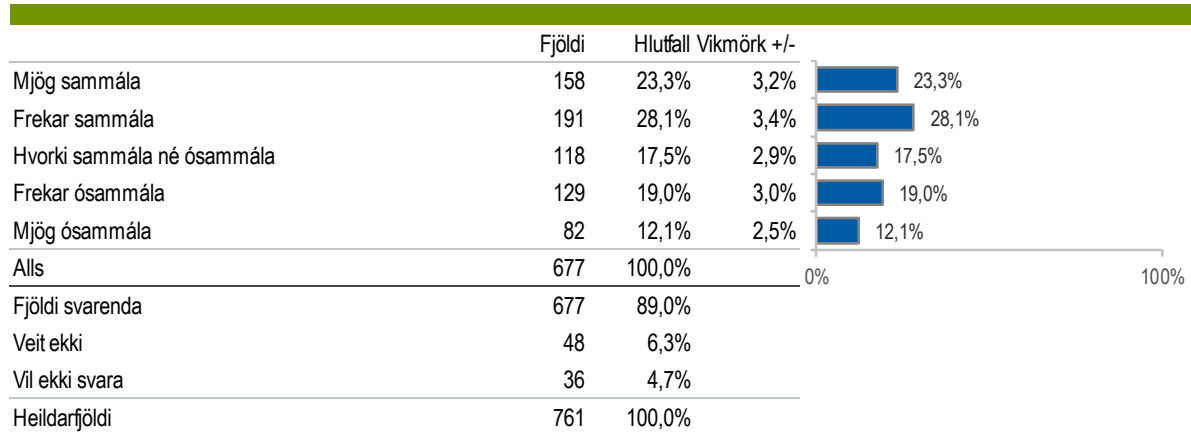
| | Fjöldi | Hlutfall | Vikmörk +/- |
|---|---|---|---|
| Mjög sammála | 158 | 23,3% | 3,2% |
| Frekar sammála | 191 | 28,1% | 3,4% |
| Hvorki sammála né ósammála | 118 | 17,5% | 2,9% |
| Frekar ósammála | 129 | 19,0% | 3,0% |
| Mjög ósammála | 82 | 12,1% | 2,5% |
| Alls | 677 | 100,0% | |
| Fjöldi svarenda | 677 | 89,0% | |
| Veit ekki | 48 | 6,3% | |
| Vil ekki svara | 36 | 4,7% | |
| Heildarfjöldi | 761 | 100,0% | |

23,3%
28,1%
17,5%
19,0%
12,1%
0%
100%